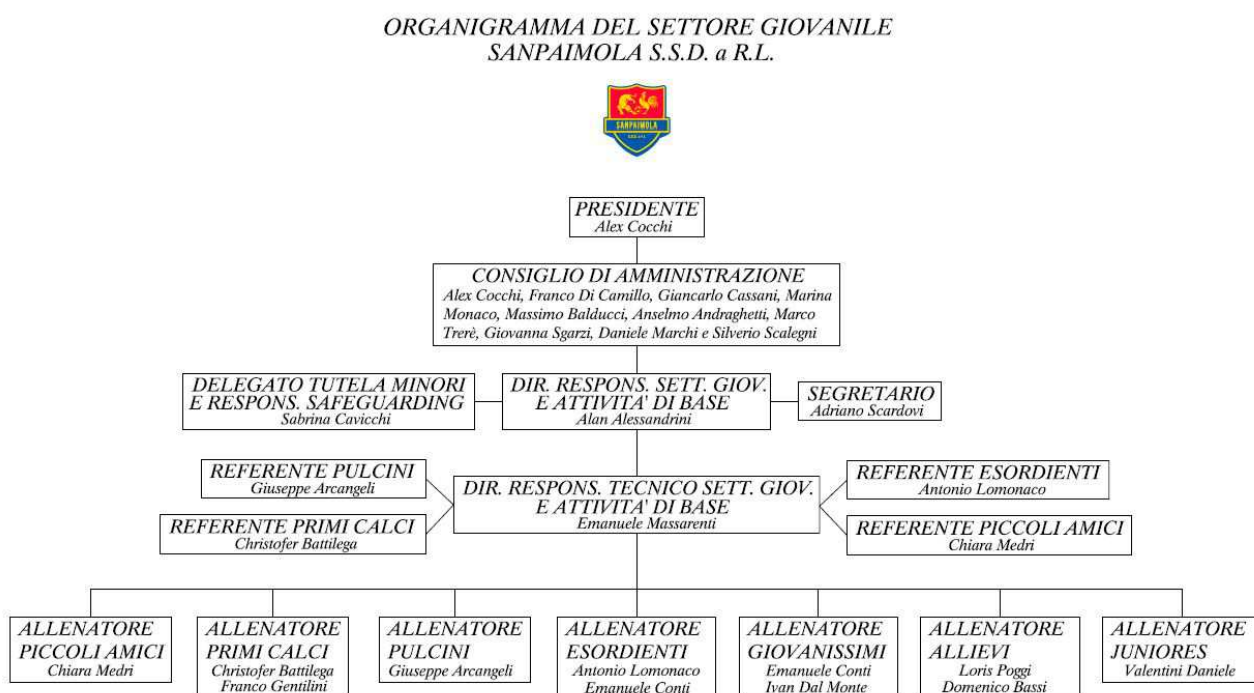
ORGANIGRAMMA DEL SETTORE GIOVANILE
SANPAIMOLA S.S.D. a R.L.

SANPAIMOLA

PRESIDENTE
Alex Cocchi

CONSIGLIO DI AMMINISTRAZIONE
Alex Cocchi, Franco Di Camillo, Giancarlo Cassani, Marina Monaco, Massimo Balducci, Anselmo Andraghetti, Marco Trerè, Giovanna Sgarzi, Daniele Marchi e Silverio Scalegni

DELEGATO TUTELA MINORI E RESPONS. SAFEGUARDING
Sabrina Cavicchi

DIR. RESPONS. SETT. GIOV. E ATTIVITA' DI BASE
Alan Alessandrini

SEGRETARIO
Adriano Scardovi

REFERENTE PULCINI
Giuseppe Arcangeli

REFERENTE PRIMI CALCI
Christofer Battilega

DIR. RESPONS. TECNICO SETT. GIOV. E ATTIVITA' DI BASE
Emanuele Massarenti

REFERENTE ESORDIENTI
Antonio Lomonaco

REFERENTE PICCOLI AMICI
Chiara Medri

ALLENATORE PICCOLI AMICI
Chiara Medri

ALLENATORE PRIMI CALCI
Christofer Battilega
Franco Gentilini

ALLENATORE PULCINI
Giuseppe Arcangeli

ALLENATORE ESORDIENTI
Antonio Lomonaco
Emanuele Conti

ALLENATORE GIOVANISSIMI
Emanuele Conti
Ivan Dal Monte

ALLENATORE ALLIEVI
Loris Poggi
Domenico Bassi

ALLENATORE JUNIORES
Valentini Daniele